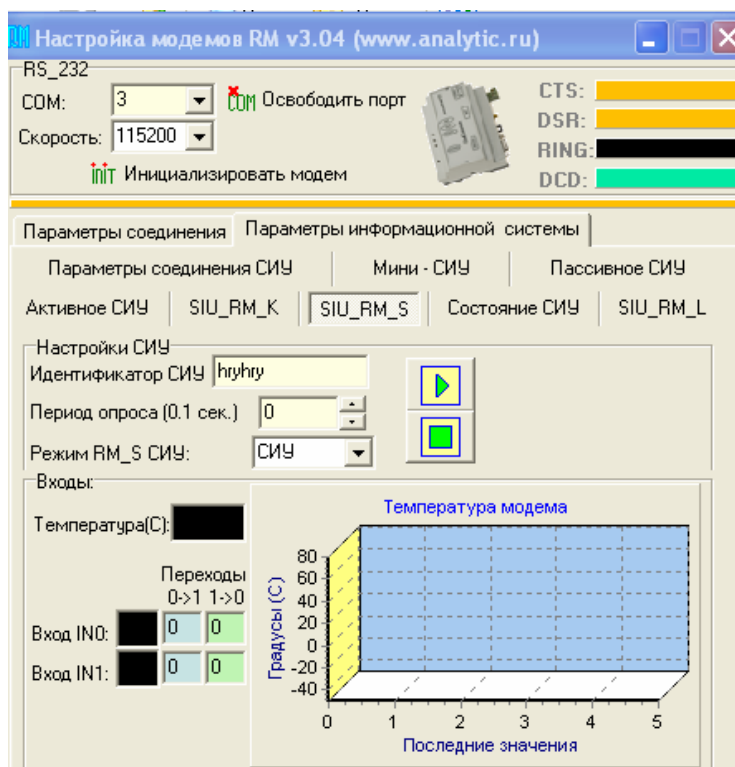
Настройка модемов RM v3.04 (www.analytic.ru)

RS_232

COM: 3

COM Освободить порт

Скорость: 115200

INIT Инициализировать модем

CTS:

DSR:

RING:

DCD:

Параметры соединения | Параметры информационной системы

Параметры соединения СИУ | Мини - СИУ | Пассивное СИУ

Активное СИУ | SIU_RM_K | SIU_RM_S | Состояние СИУ | SIU_RM_L

Настройки СИУ

Идентификатор СИУ hryhry

Период опроса (0.1 сек.) 0

Режим RM_S СИУ: СИУ

Входы:

Температура(С):

Переходы
0->1 1->0

Вход IN0: 0 0

Вход IN1: 0 0

Температура модема

Градусы (С)

80
60
40
20
0
-20
-40

0 1 2 3 4 5

Последние значения